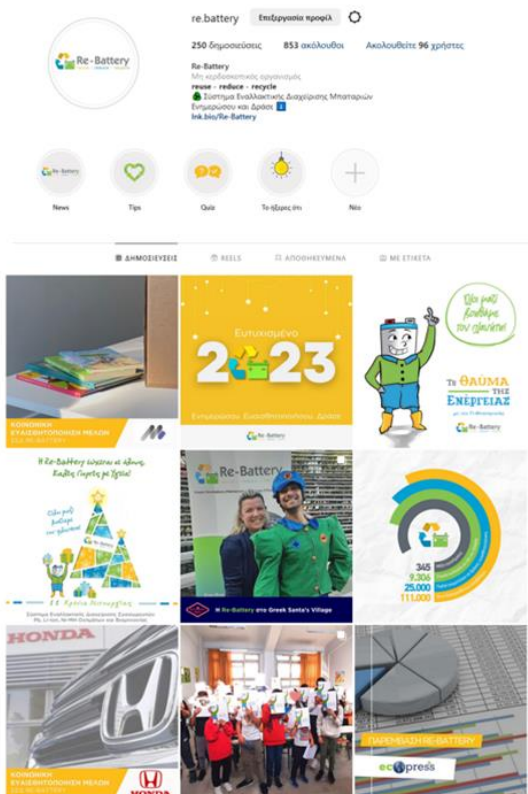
re.battery
Επεξεργασία προφίλ

250 δημοσιεύσεις 853 ακόλουθοι Ακολουθείτε 96 χρήστες

Re-Battery
Μη κερδοσκοπικός οργανισμός
reuse - reduce - recycle
Σύστημα Εναλλακτικής Διαχείρισης Μπαταριών
Ενημερώσου και Δράσε
lnk.bio/Re-Battery

News Tips Quiz Το ήξερες ότι Νέο

ΔΗΜΟΣΙΕΥΣΕΙΣ REELS ΑΠΟΘΗΚΕΥΜΕΝΑ ΜΕ ΕΤΙΚΕΤΑ

ΚΟΙΝΩΝΙΚΗ ΕΥΑΙΣΘΗΤΟΠΟΙΗΣΗ ΜΕΛΩΝ

Ευτυχισμένο
2023
Ενημερώσου. Ευαισθητοποιήσου. Δράσε

Όλοι μαζί βοηθάμε τον πλανήτη!
Το ΘΑΥΜΑ ΤΗΣ ΕΝΕΡΓΕΙΑΣ

Η Re-Battery εύχεται σε όλους, Καλές Γιορτές με Υγεία!
Όλοι μαζί βοηθάμε τον πλανήτη!
Re-Battery
Η Re-Battery στο Greek Santa's Village

345
9.306
25.000
111.000

HONDA
ΚΟΙΝΩΝΙΚΗ ΕΥΑΙΣΘΗΤΟΠΟΙΗΣΗ ΜΕΛΩΝ
HONDA

ΠΑΡΕΜΒΑΣΗ RE-BATTERY
ecopress